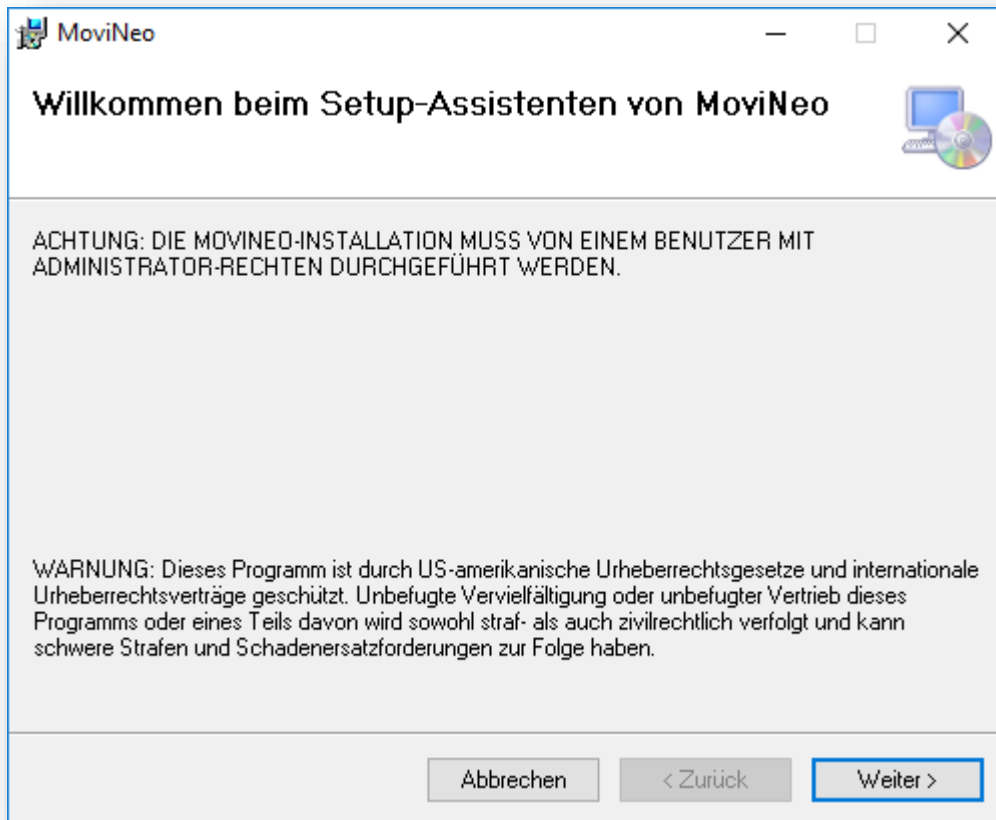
MoviNeo

Willkommen beim Setup-Assistenten von MoviNeo

ACHTUNG: DIE MOVINEO-INSTALLATION MUSS VON EINEM BENUTZER MIT ADMINISTRATOR-RECHTEN DURCHGEFÜHRT WERDEN.

WARNUNG: Dieses Programm ist durch US-amerikanische Urheberrechtsgesetze und internationale Urheberrechtsverträge geschützt. Unbefugte Vervielfältigung oder unbefugter Vertrieb dieses Programms oder eines Teils davon wird sowohl straf- als auch zivilrechtlich verfolgt und kann schwere Strafen und Schadenersatzforderungen zur Folge haben.

Abbrechen | < Zurück | Weiter >